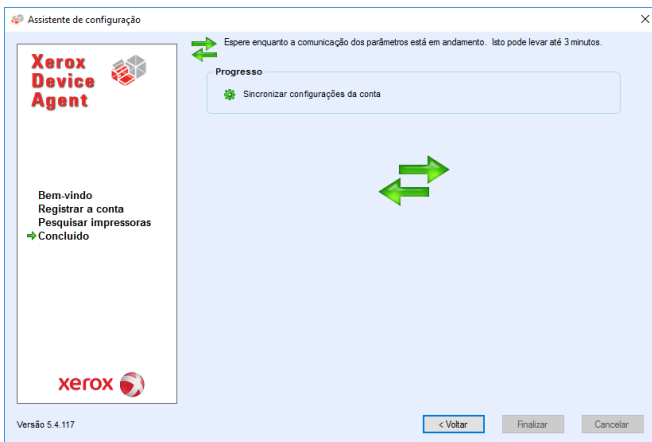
Assistente de configuração

Xerox Device Agent

Espere enquanto a comunicação dos parâmetros está em andamento. Isto pode levar até 3 minutos.

Progresso

Sincronizar configurações da conta

Bem-vindo
Registrar a conta
Pesquisar impressoras
Concluído

xerox

Versão 5.4.117

< Voltar

Finalizar

Cancelar